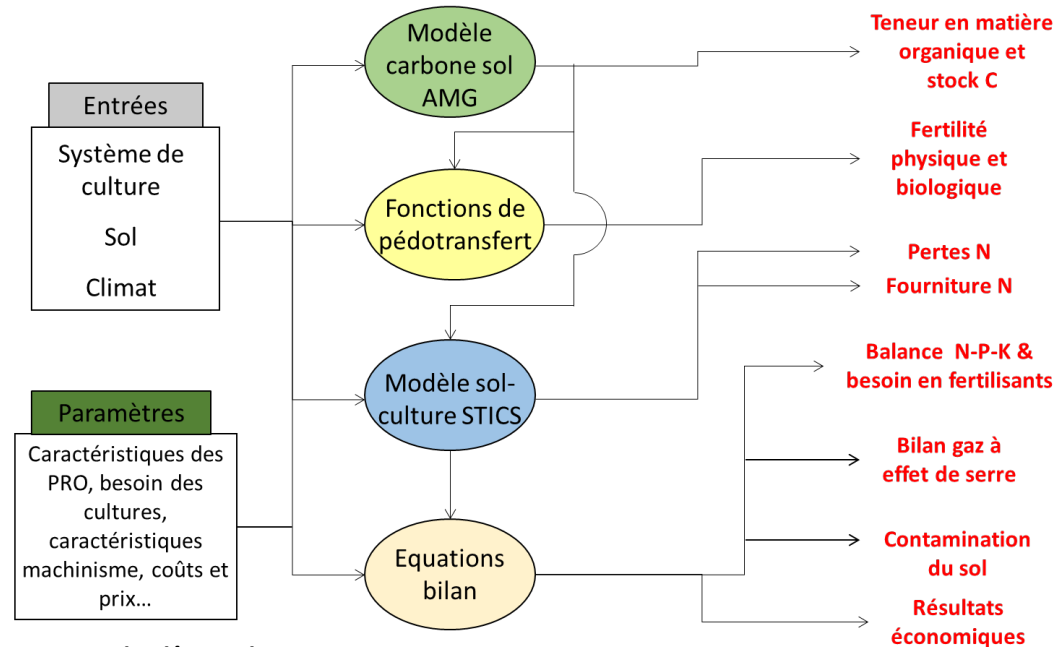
Entrées

Système de culture

Sol

Climat

Paramètres

Caractéristiques des PRO, besoin des cultures, caractéristiques machinisme, coûts et prix…

Modèle carbone sol AMG

Fonctions de pédotransfert

Modèle sol-culture STICS

Equations bilan

Teneur en matière organique et stock C

Fertilité physique et biologique

Pertes N

Fourniture N

Balance N-P-K & besoin en fertilisants

Bilan gaz à effet de serre

Contamination du sol

Résultats économiques

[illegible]